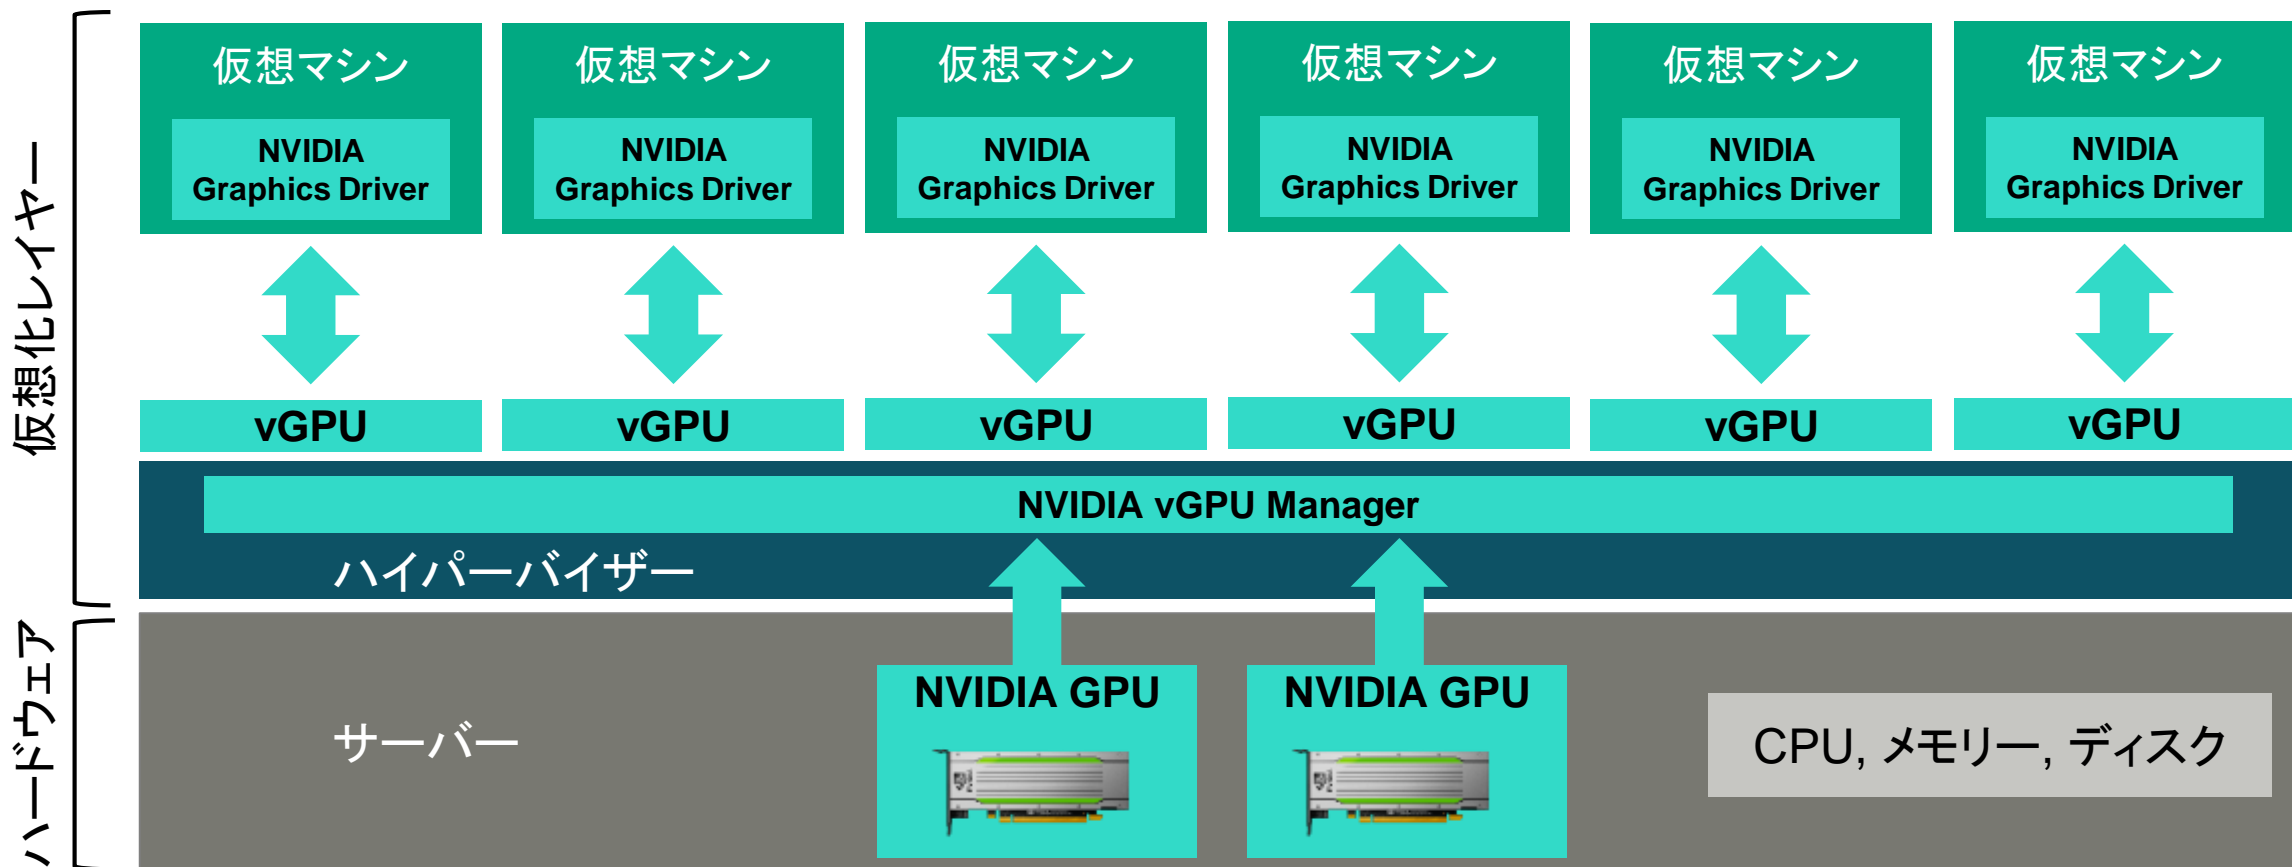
仮想化レイヤー

仮想マシン
NVIDIA Graphics Driver
vGPU

仮想マシン
NVIDIA Graphics Driver
vGPU

仮想マシン
NVIDIA Graphics Driver
vGPU

仮想マシン
NVIDIA Graphics Driver
vGPU

仮想マシン
NVIDIA Graphics Driver
vGPU

仮想マシン
NVIDIA Graphics Driver
vGPU

NVIDIA vGPU Manager

ハイパーバイザー

ハードウェア

サーバー

NVIDIA GPU

NVIDIA GPU

CPU, メモリー, ディスク